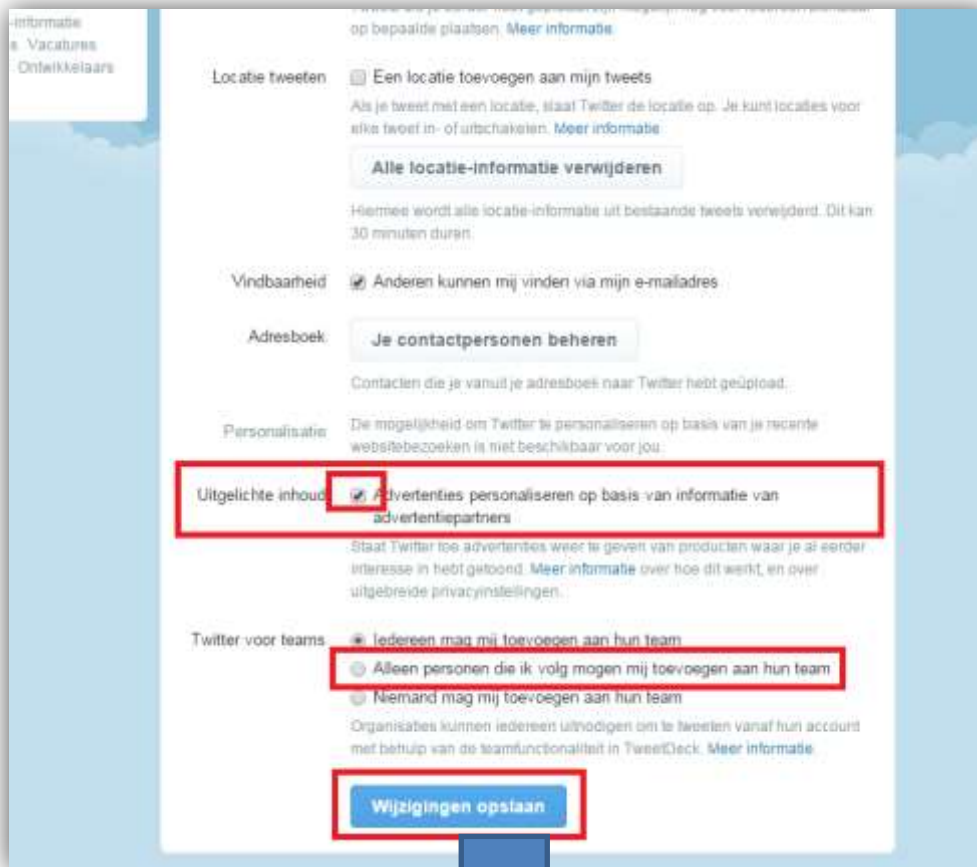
-informatie
s Vacatures
Ontwikkelaars

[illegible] op bepaalde plaatsen. Meer informatie

Locatie tweeten
Een locatie toevoegen aan mijn tweets
Als je tweet met een locatie, slaat Twitter de locatie op. Je kunt locaties voor elke tweet in- of uitschakelen. Meer informatie

Alle locatie-informatie verwijderen

Hiermee wordt alle locatie-informatie uit bestaande tweets verwijderd. Dit kan 30 minuten duren.

Vindbaarheid
Anderen kunnen mij vinden via mijn e-mailadres

Adresboek
Je contactpersonen beheren

Contacten die je vanuit je adresboek naar Twitter hebt geüpload.

Personalisatie
De mogelijkheid om Twitter te personaliseren op basis van je recente websitebezoeken is niet beschikbaar voor jou.

Uitgelichte inhoud
Advertenties personaliseren op basis van informatie van advertentiepartners
Staat Twitter toe advertenties weer te geven van producten waar je al eerder interesse in hebt getoond. Meer informatie over hoe dit werkt, en over uitgebreide privacyinstellingen.

Twitter voor teams
Iedereen mag mij toevoegen aan hun team
Alleen personen die ik volg mogen mij toevoegen aan hun team
Niemand mag mij toevoegen aan hun team
Organisaties kunnen iedereen uitnodigen om te tweeten vanaf hun account met behulp van de teamfunctionaliteit in TweetDeck. Meer informatie.

Wijzigingen opslaan